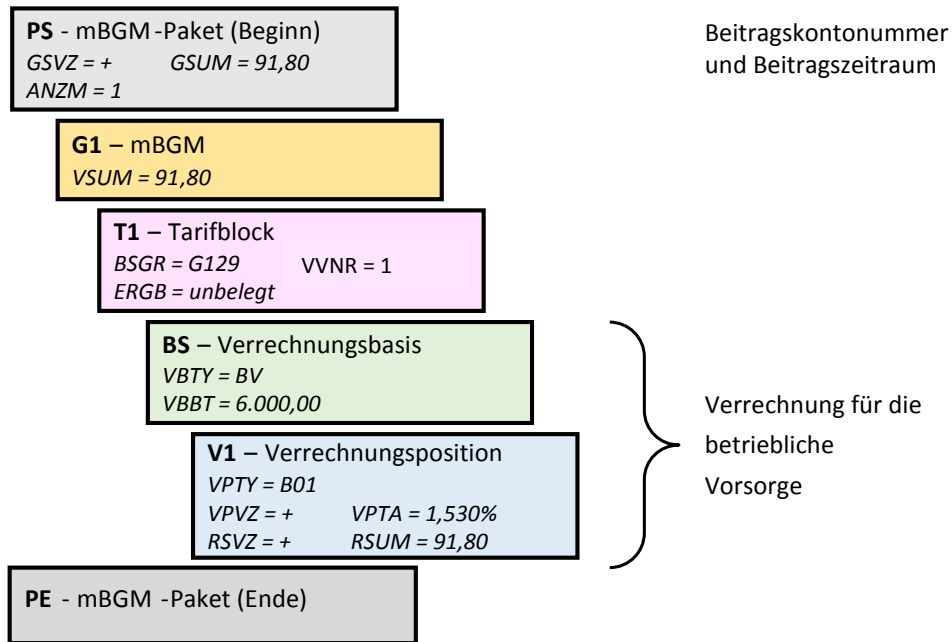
**PS** - mBGM-Paket (Beginn)
*GSVZ = +* *GSUM = 91,80*
*ANZM = 1*

Beitragskontonummer und Beitragszeitraum

**G1** – mBGM
*VSUM = 91,80*

**T1** – Tarifblock
*BSGR = G129* VVNR = 1
*ERGB = unbelegt*

**BS** – Verrechnungsbasis
*VBTY = BV*
*VBBT = 6.000,00*

**V1** – Verrechnungsposition
*VPTY = B01*
*VPVZ = +* *VPTA = 1,530%*
*RSVZ = +* *RSUM = 91,80*

Verrechnung für die betriebliche Vorsorge

**PE** - mBGM -Paket (Ende)